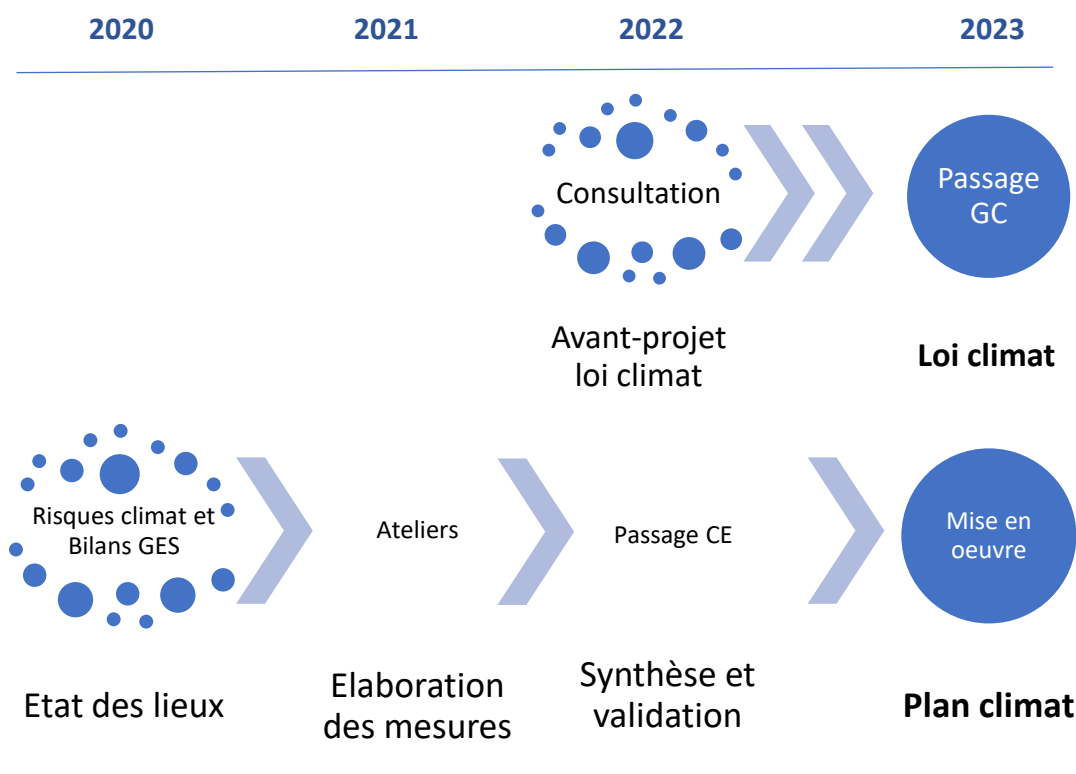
2020

2021

2022

2023

Consultation

Passage GC

Avant-projet loi climat

Loi climat

Risques climat et Bilans GES

Ateliers

Passage CE

Mise en oeuvre

Etat des lieux

Elaboration des mesures

Synthèse et validation

Plan climat